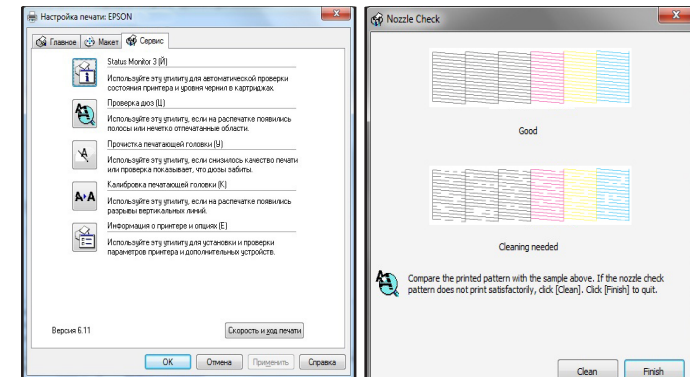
Настройка печати: EPSON

Главное | Макет | Сервис

Status Monitor 3 (И)
Используйте эту утилиту для автоматической проверки состояния принтера и уровня чернил в картриджах.

Проверка дюз (Ш)
Используйте эту утилиту, если на распечатке появились полосы или нечетко отпечатанные области.

Прочистка печатающей головки (У)
Используйте эту утилиту, если снизилось качество печати или проверка показывает, что дюзы забиты.

Калибровка печатающей головки (К)
Используйте эту утилиту, если на распечатке появились разрывы вертикальных линий.

Информация о принтере и опциях (Е)
Используйте эту утилиту для установки и проверки параметров принтера и дополнительных устройств.

Версия 6.11

Скорость и ход печати

ОК | Отмена | Применить | Справка

Nozzle Check

Good

Cleaning needed

Compare the printed pattern with the sample above. If the nozzle check pattern does not print satisfactorily, click [Clean]. Click [Finish] to quit.

Clean | Finish